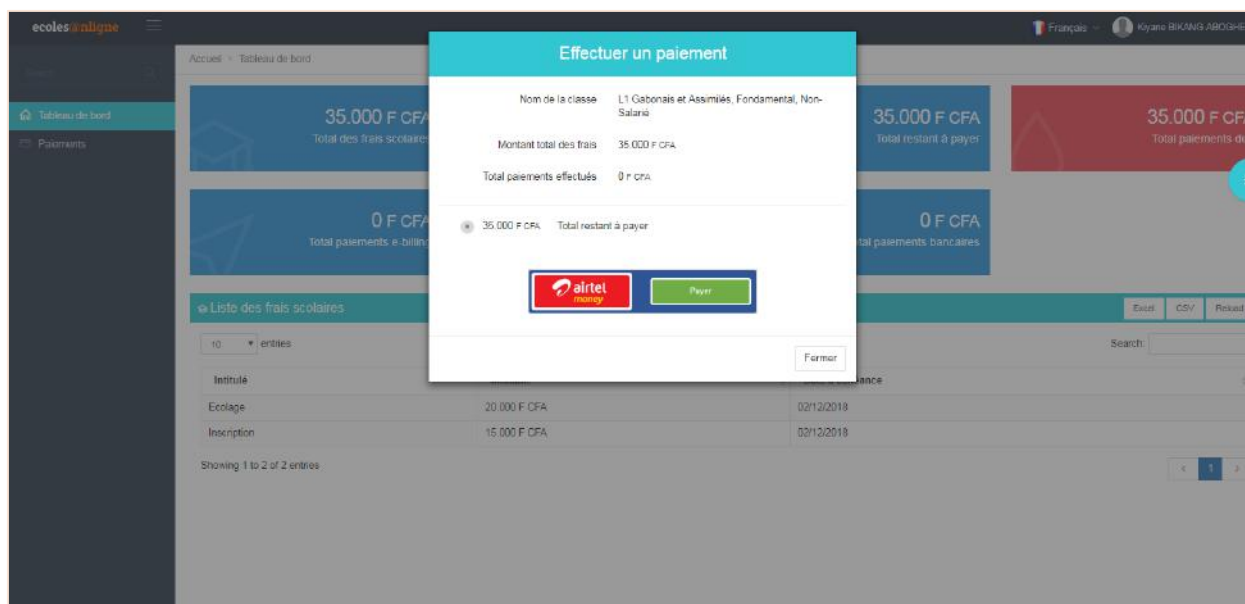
ecoles@nligne

Français Kiyane BIKANG ABOGHE

Tableau de bord
Paiements

Accueil > Tableau de bord

35.000 F CFA
Total des frais scolaires

35.000 F CFA
Total restant à payer

35.000 F CFA
Total paiements d

0 F CFA
Total paiements e-billing

0 F CFA
Total paiements bancaires

Effectuer un paiement

Nom de la classe L1 Gabonais et Assimilés, Fondamental, Non-Salarié

Montant total des frais 35.000 F CFA

Total paiements effectués 0 F CFA

35.000 F CFA Total restant à payer

airtel money

Payer

Fermer

Liste des frais scolaires

Excel CSV Reload

10 entries

Search:

| Intitulé | Montant | Date d'échéance |
|---|---|---|
| Ecolage | 20.000 F CFA | 02/12/2018 |
| Inscription | 15.000 F CFA | 02/12/2018 |

Showing 1 to 2 of 2 entries

< 1 >